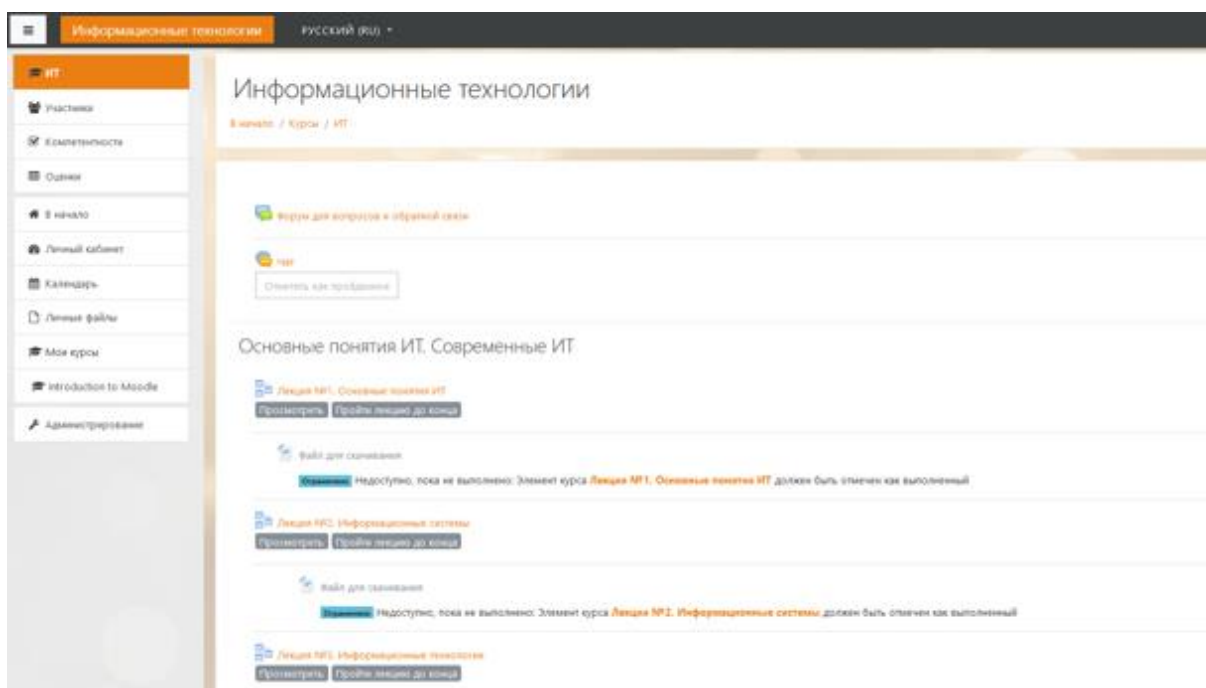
Информационные технологии   Русский (ru) ▾

ИТ
Участники
Компетенции
Оценки
В начало
Личный кабинет
Календарь
Личные файлы
Мои курсы
Introduction to Moodle
Администрирование

Информационные технологии

В начало / Курсы / ИТ

Форум для вопросов и обратной связи

Чат
Отметить как выполненный

Основные понятия ИТ. Современные ИТ

Лекция №1. Основные понятия ИТ
Просмотреть Пройти лекцию до конца

Файл для скачивания
Ограничено Недоступно, пока не выполнено: Элемент курса Лекция №1. Основные понятия ИТ должен быть отмечен как выполненный

Лекция №2. Информационные системы
Просмотреть Пройти лекцию до конца

Файл для скачивания
Ограничено Недоступно, пока не выполнено: Элемент курса Лекция №2. Информационные системы должен быть отмечен как выполненный

Лекция №3. Информационные технологии
Просмотреть Пройти лекцию до конца